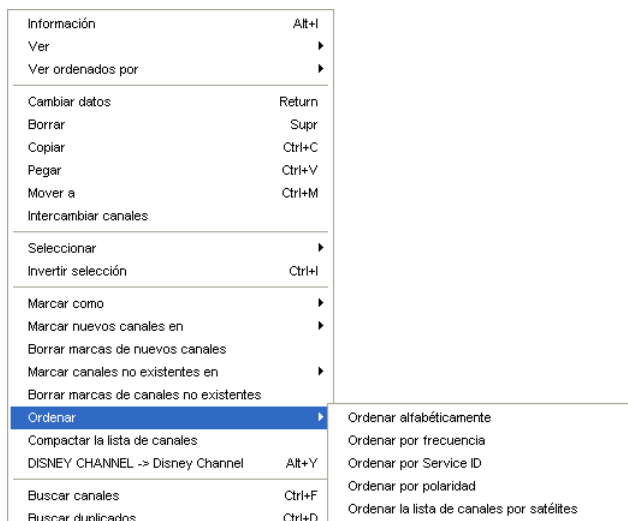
Información Alt+I
Ver
Ver ordenados por

Cambiar datos Return
Borrar Supr
Copiar Ctrl+C
Pegar Ctrl+V
Mover a Ctrl+M
Intercambiar canales

Seleccionar
Invertir selección Ctrl+I

Marcar como
Marcar nuevos canales en
Borrar marcas de nuevos canales
Marcar canales no existentes en
Borrar marcas de canales no existentes
Ordenar
Compactar la lista de canales
DISNEY CHANNEL -> Disney Channel Alt+Y

Buscar canales Ctrl+F
Buscar duplicados Ctrl+D

Ordenar alfabéticamente
Ordenar por frecuencia
Ordenar por Service ID
Ordenar por polaridad
Ordenar la lista de canales por satélites